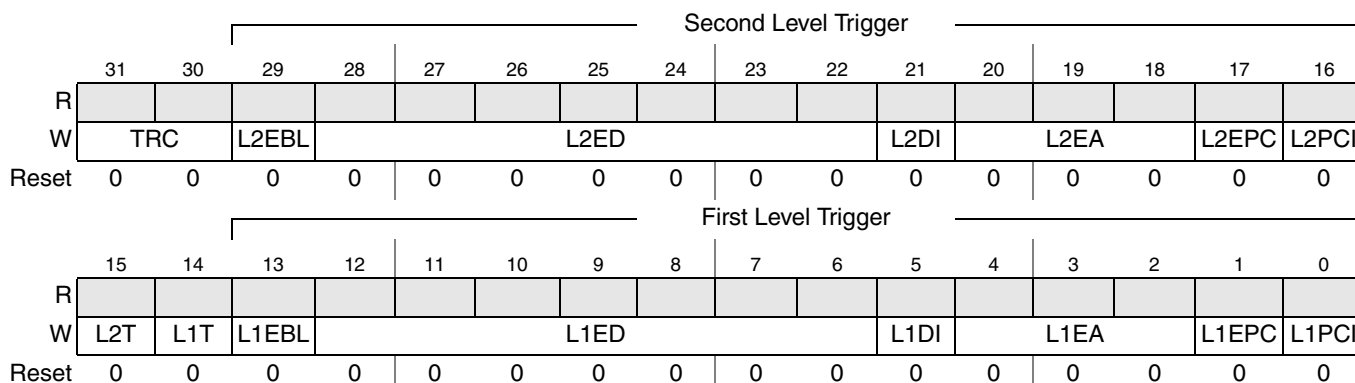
Second Level Trigger

| | 31 | 30 | 29 | 28 | 27 | 26 | 25 | 24 | 23 | 22 | 21 | 20 | 19 | 18 | 17 | 16 |
|---|---|---|---|---|---|---|---|---|---|---|---|---|---|---|---|---|
| R | | | | | | | | | | | | | | | | |
| W | TRC | | L2EBL | L2ED | | | | | | | L2DI | L2EA | | | L2EPC | L2PCI |
| Reset | 0 | 0 | 0 | 0 | 0 | 0 | 0 | 0 | 0 | 0 | 0 | 0 | 0 | 0 | 0 | 0 |

First Level Trigger

| | 15 | 14 | 13 | 12 | 11 | 10 | 9 | 8 | 7 | 6 | 5 | 4 | 3 | 2 | 1 | 0 |
|---|---|---|---|---|---|---|---|---|---|---|---|---|---|---|---|---|
| R | | | | | | | | | | | | | | | | |
| W | L2T | L1T | L1EBL | L1ED | | | | | | | L1DI | L1EA | | | L1EPC | L1PCI |
| Reset | 0 | 0 | 0 | 0 | 0 | 0 | 0 | 0 | 0 | 0 | 0 | 0 | 0 | 0 | 0 | 0 |